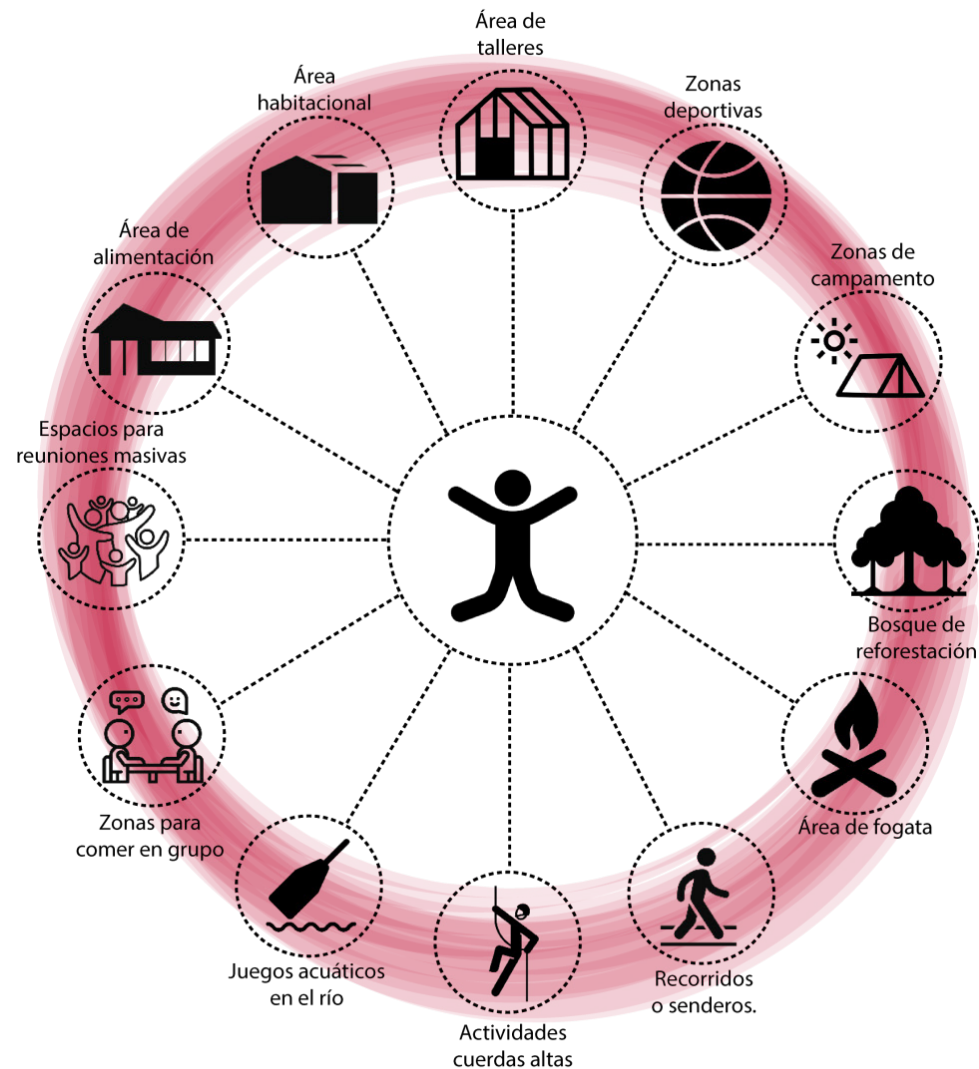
Área de talleres

Zonas deportivas

Zonas de campamento

Bosque de reforestación

Área de fogata

Recorridos o senderos.

Actividades cuerdas altas

Juegos acuáticos en el río

Zonas para comer en grupo

Espacios para reuniones masivas

Área de alimentación

Área habitacional